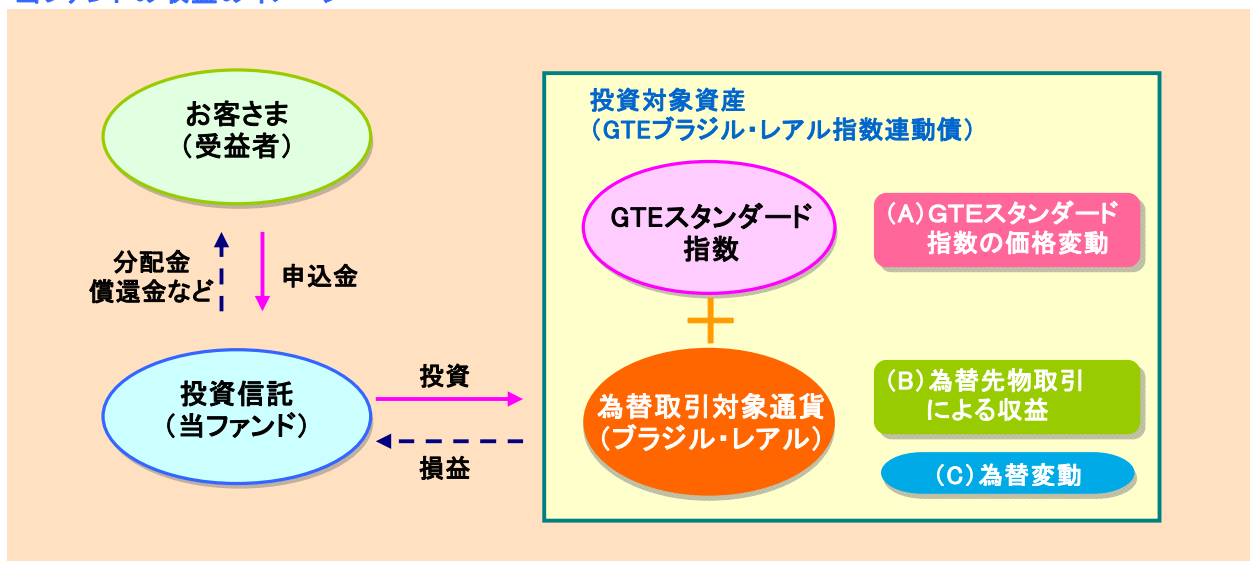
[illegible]

お客さま
(受益者)

分配金
償還金など

申込金

投資信託
(当ファンド)

投資

損益

投資対象資産
(GTEブラジル・レアル指数連動債)

GTEスタンダード
指数

+

為替取引対象通貨
(ブラジル・レアル)

(A)GTEスタンダード
指数の価格変動

(B)為替先物取引
による収益

(C)為替変動